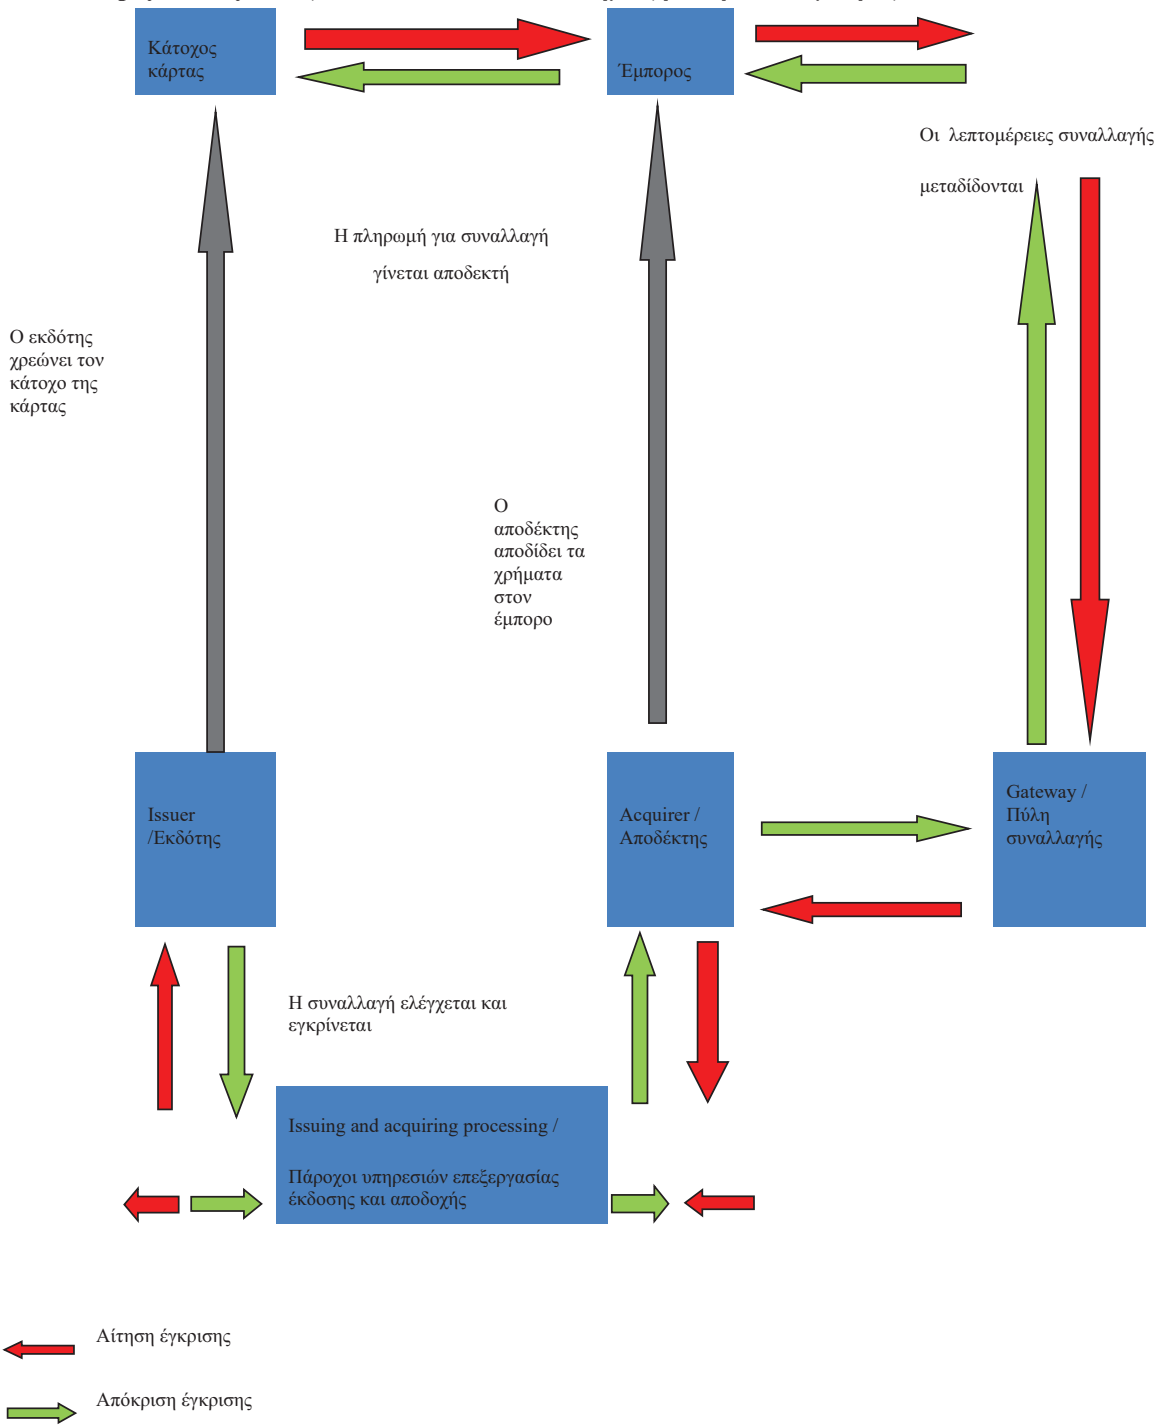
Κάτοχος κάρτας

Έμπορος

Οι λεπτομέρειες συναλλαγής

μεταδίδονται

Η πληρωμή για συναλλαγή

γίνεται αποδεκτή

Ο εκδότης χρεώνει τον κάτοχο της κάρτας

Ο αποδέκτης αποδίδει τα χρήματα στον έμπορο

Issuer /Εκδότης

Acquirer / Αποδέκτης

Gateway / Πύλη συναλλαγής

Η συναλλαγή ελέγχεται και εγκρίνεται

Issuing and acquiring processing /

Πάροχοι υπηρεσιών επεξεργασίας έκδοσης και αποδοχής

Αίτηση έγκρισης

Απόκριση έγκρισης